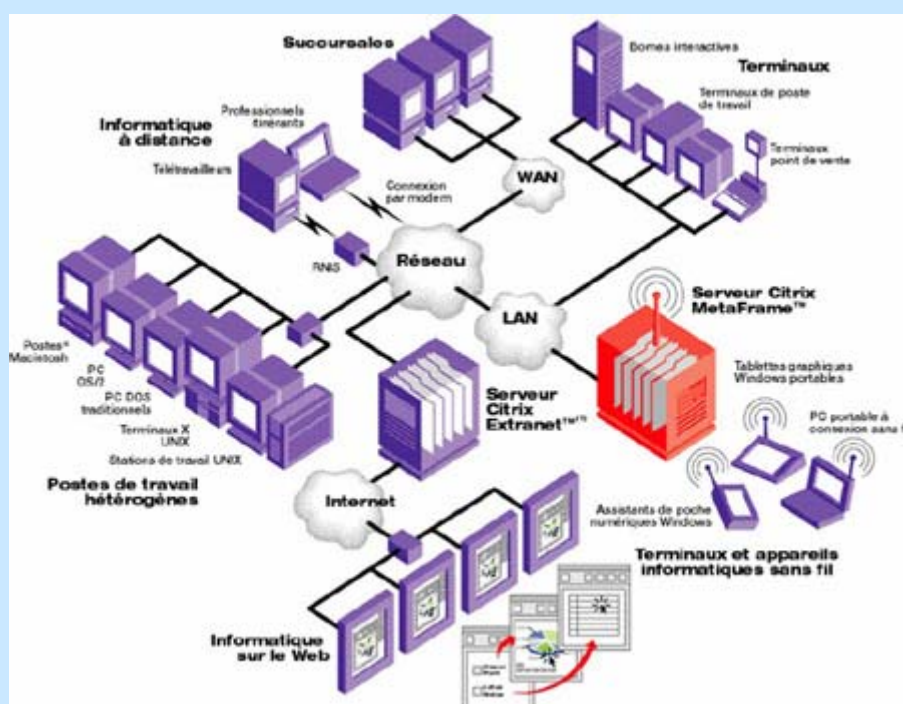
Succursales

Bornes interactives

Terminaux

Terminaux de poste de travail

Informatique à distance

Professionnels itinérants

Télétravailleurs

Connexion par modem

Terminaux point de vente

WAN

RNIS

Réseau

LAN

Serveur Citrix MetaFrame™

Postes Macintosh

PC OS/2

PC DOS traditionnels

Terminaux X UNIX

Stations de travail UNIX

Serveur Citrix Extranet™

Tablettes graphiques Windows portables

PC portable à connexion sans fil

Postes de travail hétérogènes

Internet

Assistants de poche numériques Windows

Terminaux et appareils informatiques sans fil

Informatique sur le Web